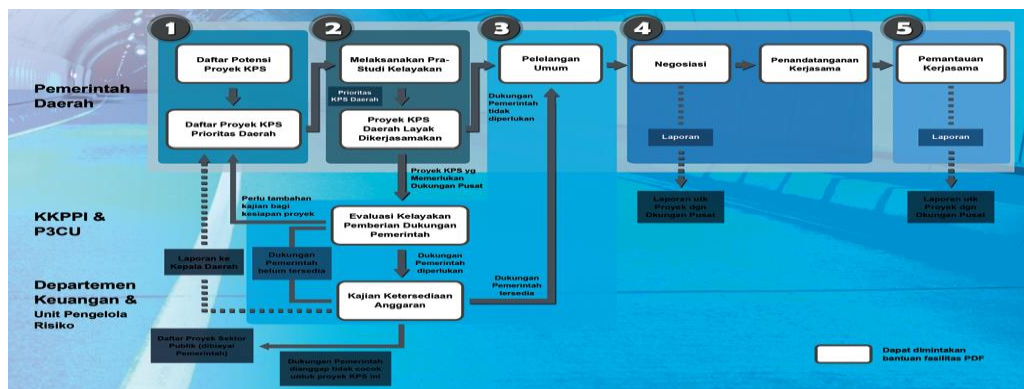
1
2
3
4
5

Pemerintah Daerah

Daftar Potensi Proyek KPS

Daftar Proyek KPS Prioritas Daerah

Melaksanakan Pra-Studi Kelayakan

Prioritas KPS Daerah

Proyek KPS Daerah Layak Dikerjasamakan

Pelelangan Umum

Dukungan Pemerintah tidak diperlukan

Negosiasi

Penandatanganan Kerjasama

Pemantauan Kerjasama

Laporan

Laporan

Laporan utk Proyek dgn Dukungan Pusat

Laporan utk Proyek dgn Dukungan Pusat

KKPPI & P3CU

Proyek KPS yg Memerlukan Dukungan Pusat

Perlu tambahan kajian bagi kesiapan proyek

Evaluasi Kelayakan Pemberian Dukungan Pemerintah

Dukungan Pemerintah diperlukan

Dukungan Pemerintah belum tersedia

Laporan ke Kepala Daerah

Departemen Keuangan & Unit Pengelola Risiko

Kajian Ketersediaan Anggaran

Dukungan Pemerintah tersedia

Daftar Proyek Sektor Publik (dibiayai Pemerintah)

Dukungan Pemerintah dianggap tidak cocok untuk proyek KPS ini

Dapat dimintakan bantuan fasilitas PDF